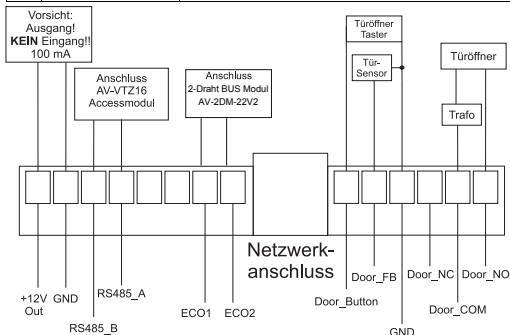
Vorsicht:
Ausgang!
KEIN Eingang!!
100 mA

Anschluss
AV-VTZ16
Accessmodul

Anschluss
2-Draht BUS Modul
AV-2DM-22V2

Türöffner
Taster

Tür-
Sensor

Türöffner

Trafo

Netzwerk-
anschluss

+12V
Out

GND

RS485_B

RS485_A

ECO1

ECO2

Door_Button

Door_FB

GND

Door_NC

Door_COM

Door_NO